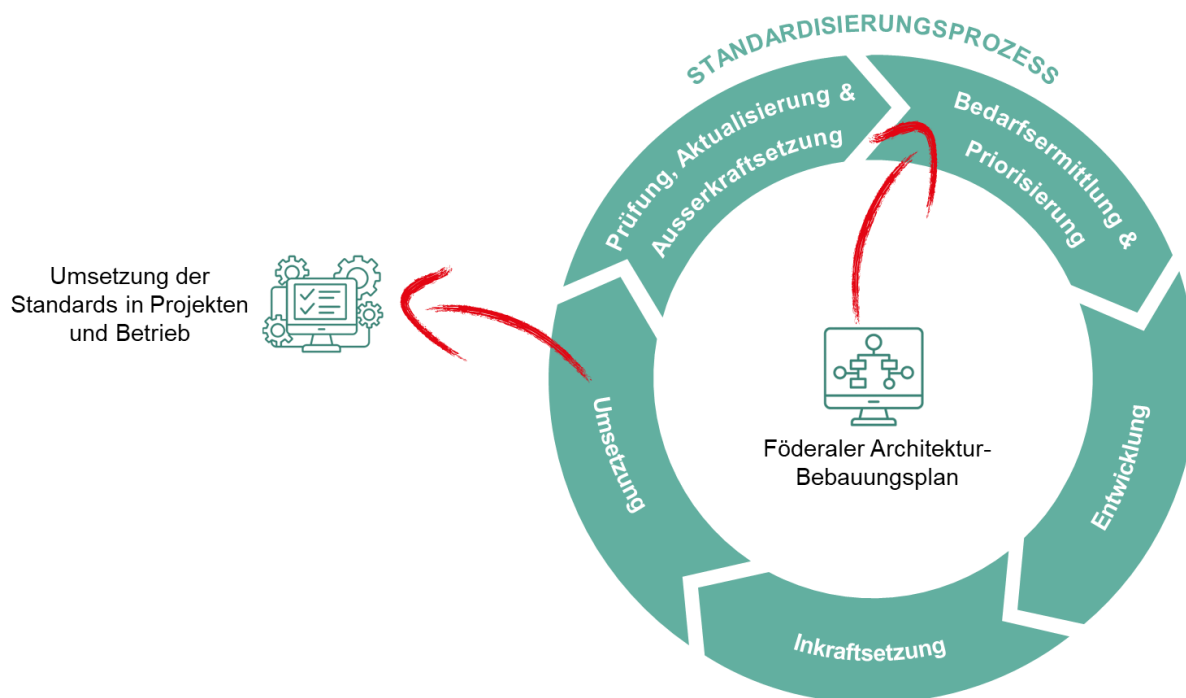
STANDARDISIERUNGSPROZESS

Prüfung, Aktualisierung & Ausserkraftsetzung

Bedarfsermittlung & Priorisierung

Umsetzung der Standards in Projekten und Betrieb

Umsetzung

Föderaler Architektur-Bebauungsplan

Entwicklung

Inkraftsetzung